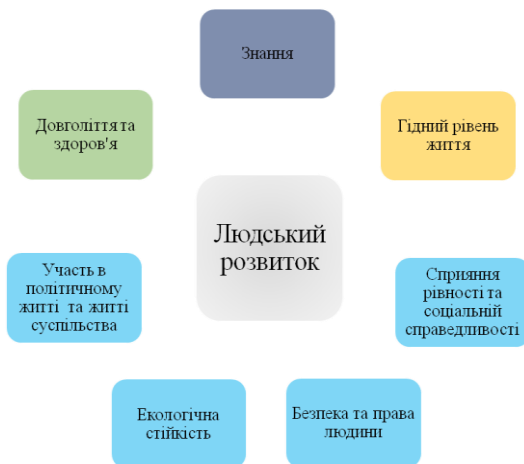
Знання

Гідний рівень життя

Сприяння рівності та соціальній справедливості

Безпека та права людини

Екологічна стійкість

Участь в політичному житті та житті суспільства

Довголіття та здоров'я

Людський розвиток